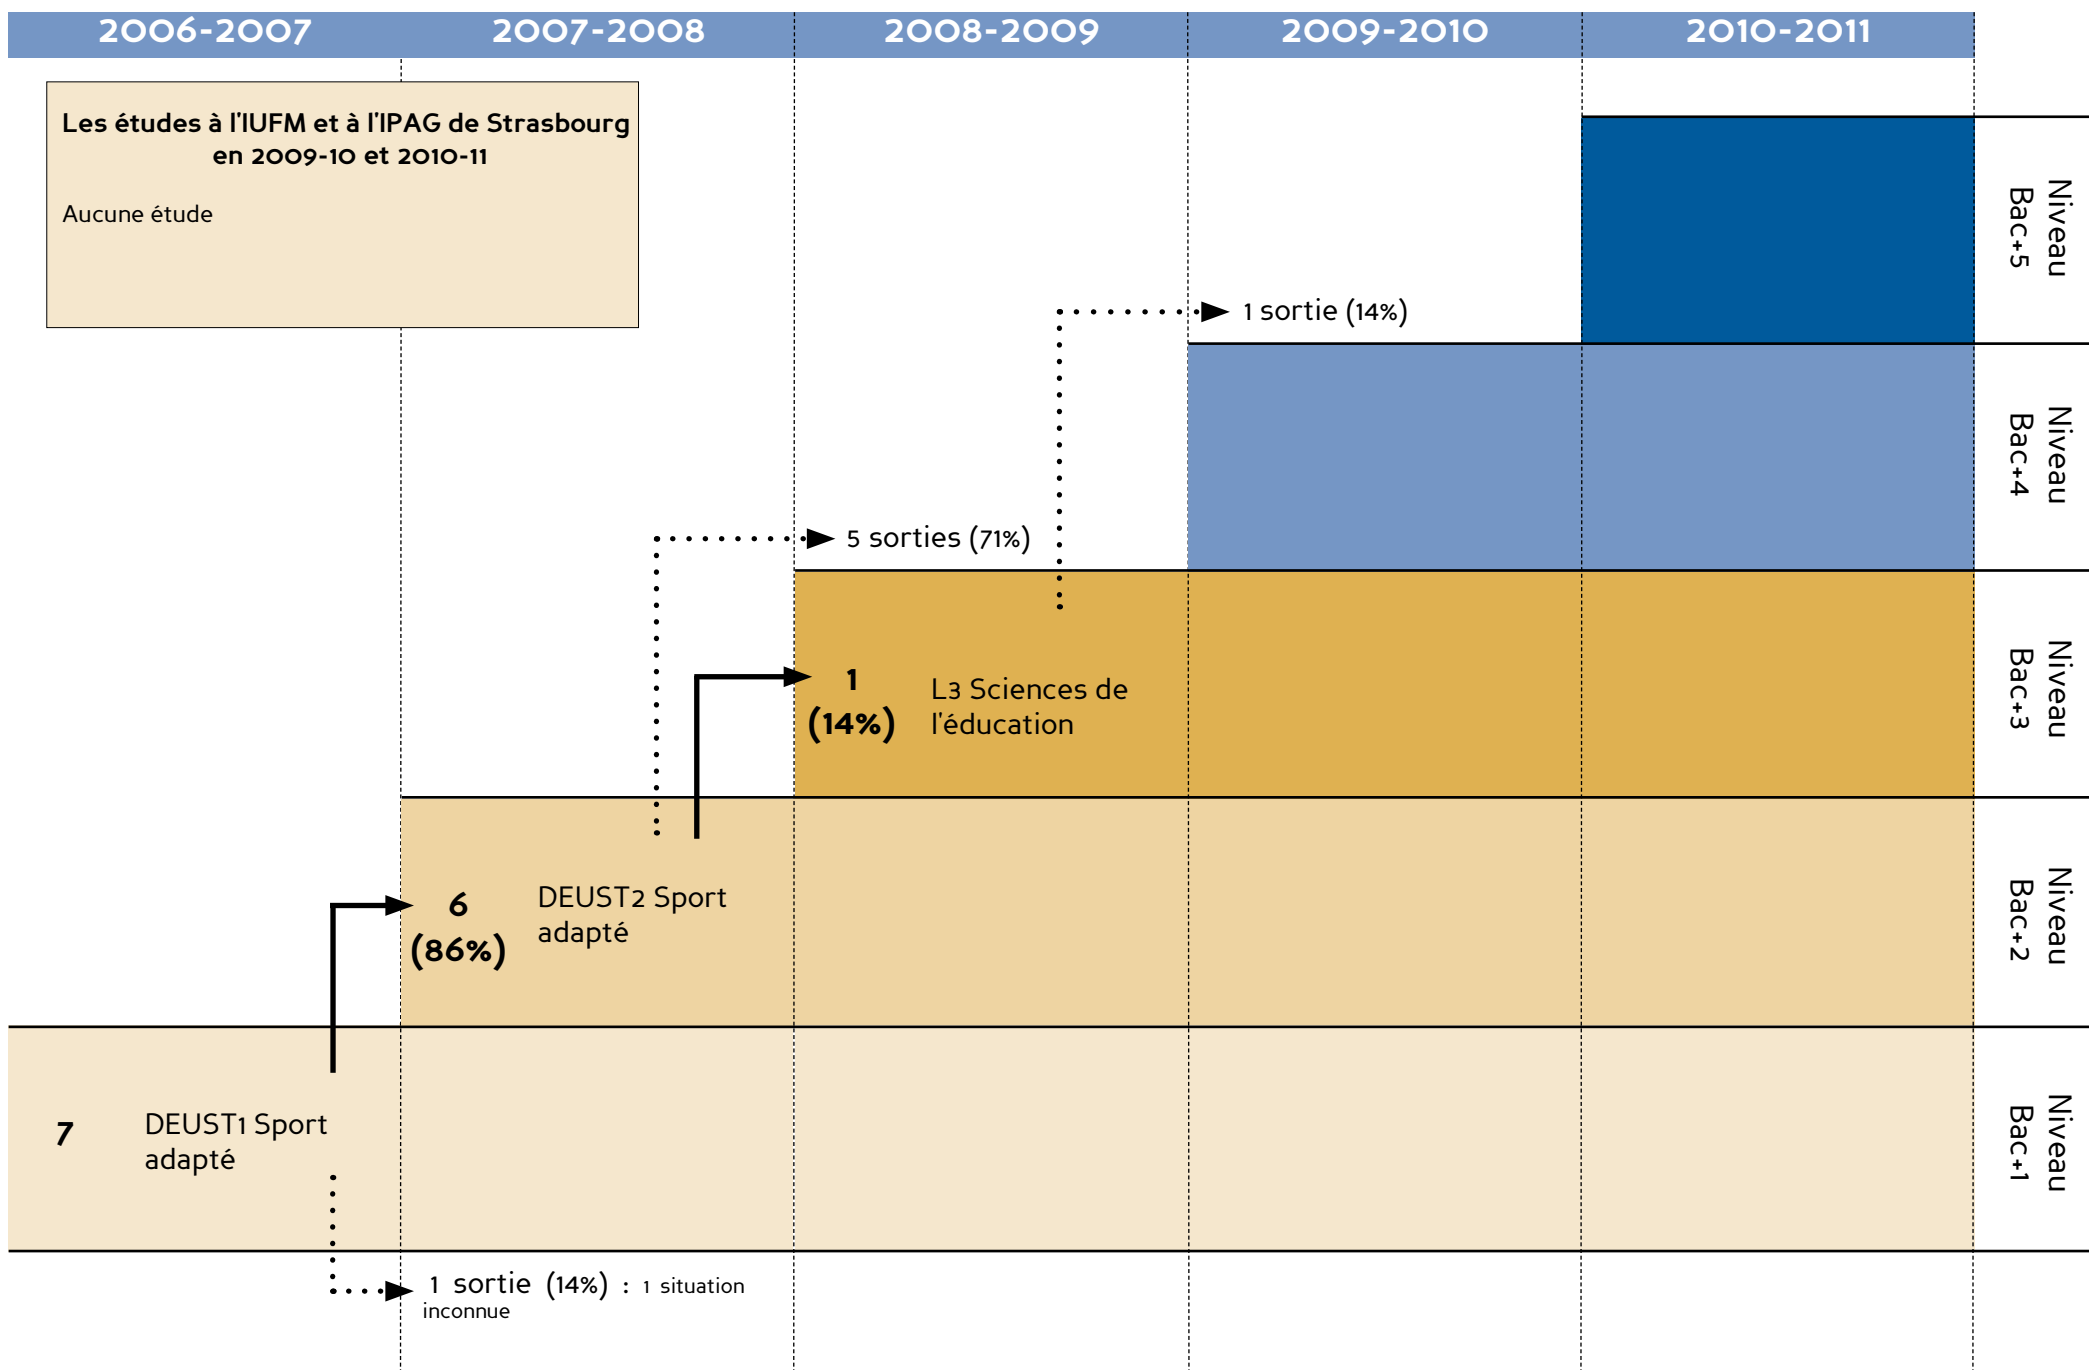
2006-2007 2007-2008 2008-2009 2009-2010 2010-2011

Les études à l'IUFM et à l'IPAG de Strasbourg en 2009-10 et 2010-11

Aucune étude

1 sortie (14%)

5 sorties (71%)

1 (14%) L3 Sciences de l'éducation

6 (86%) DEUST2 Sport adapté

7 DEUST1 Sport adapté

1 sortie (14%) : 1 situation inconnue

Niveau Bac+5

Niveau Bac+4

Niveau Bac+3

Niveau Bac+2

Niveau Bac+1